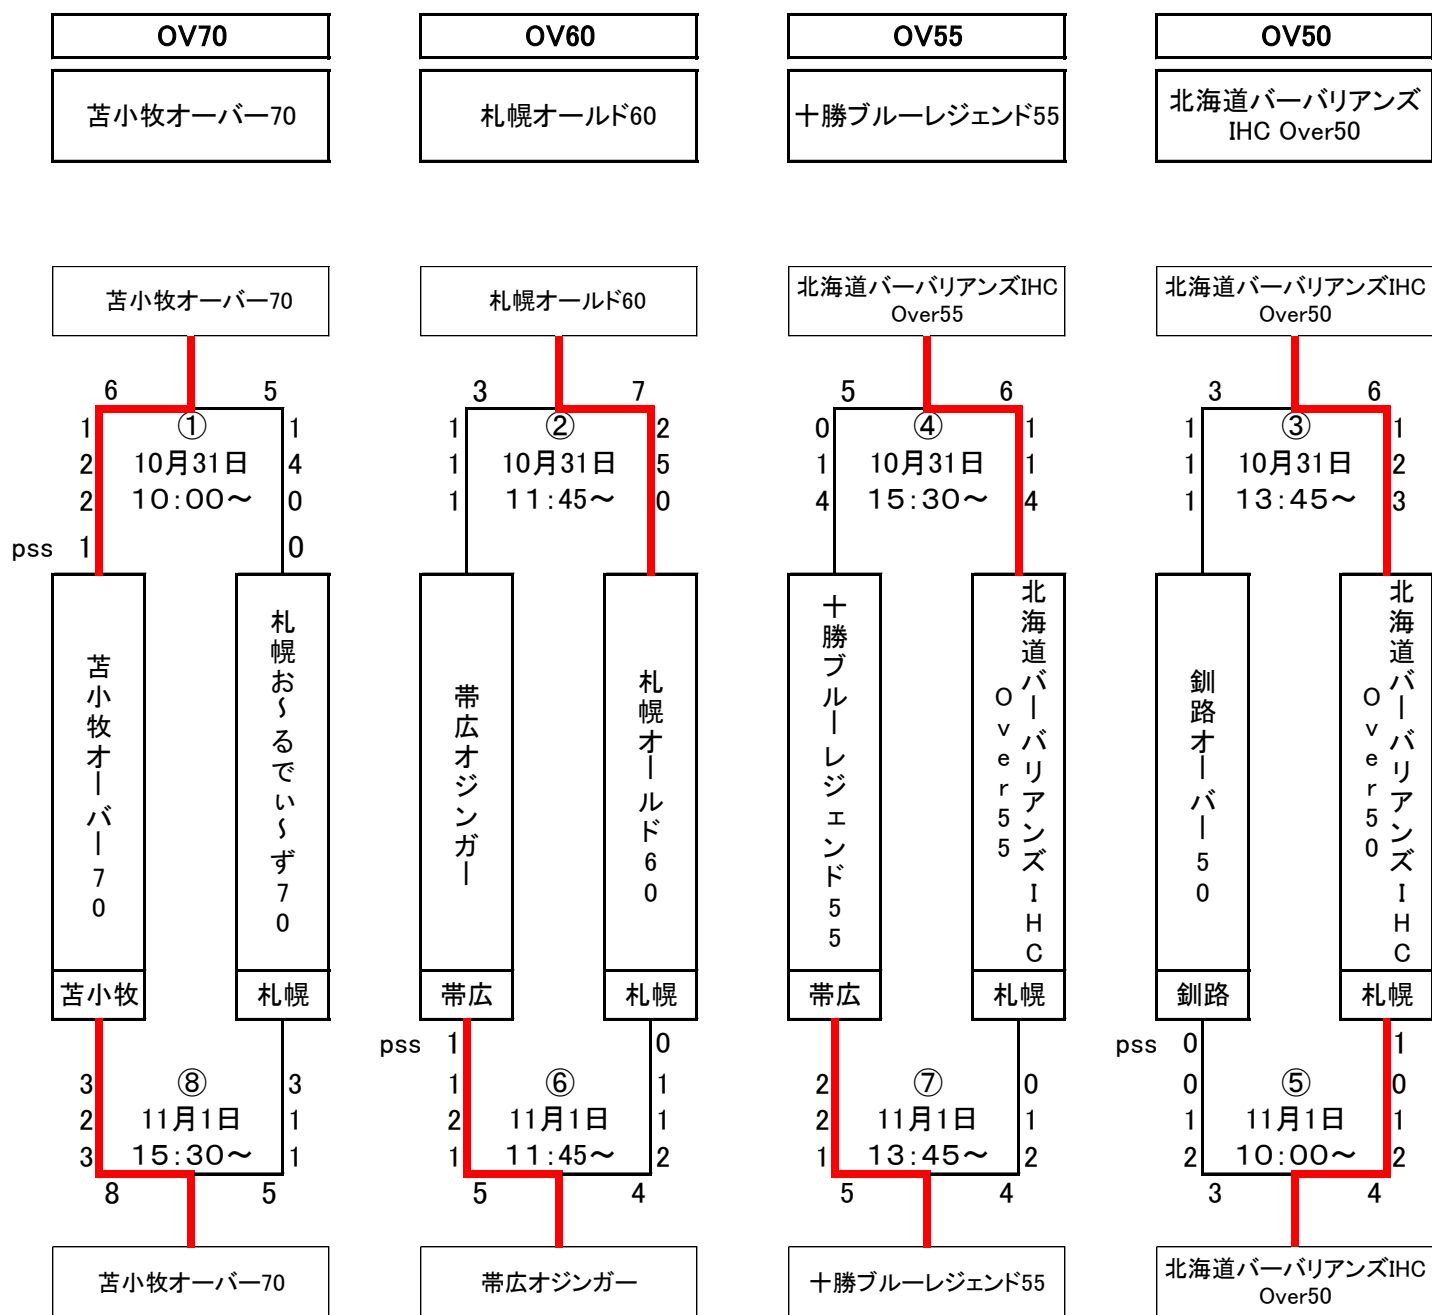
OV70
苫小牧オーバー70

OV60
札幌オールド60

OV55
十勝ブルーレジェンド55

OV50
北海道バーバリアンズ IHC Over50

苫小牧オーバー70

6 5
① 10月31日 10:00〜
1 2 2 pss 1
1 4 0 0

苫小牧オーバー70
苫小牧
札幌お〜るでぃ〜ず70
札幌

8 5
⑧ 11月1日 15:30〜
3 2 3
3 1 1

苫小牧オーバー70

札幌オールド60

3 7
② 10月31日 11:45〜
1 1 1
2 5 0

帯広オジンガー
帯広
札幌オールド60
札幌

pss 1 1 2 1
0 1 1 2
⑥ 11月1日 11:45〜
5 4

帯広オジンガー

北海道バーバリアンズIHC Over55

5 6
④ 10月31日 15:30〜
0 1 4
1 1 4

十勝ブルーレジェンド55
帯広
北海道バーバリアンズIHC Over55
札幌

⑦ 11月1日 13:45〜
2 2 1
0 1 2
5 4

十勝ブルーレジェンド55

北海道バーバリアンズIHC Over50

3 6
③ 10月31日 13:45〜
1 1 1
1 2 3

釧路オーバー50
釧路
北海道バーバリアンズIHC Over50
札幌

pss 0 0 1 2
1 0 1 2
⑤ 11月1日 10:00〜
3 4

北海道バーバリアンズIHC Over50